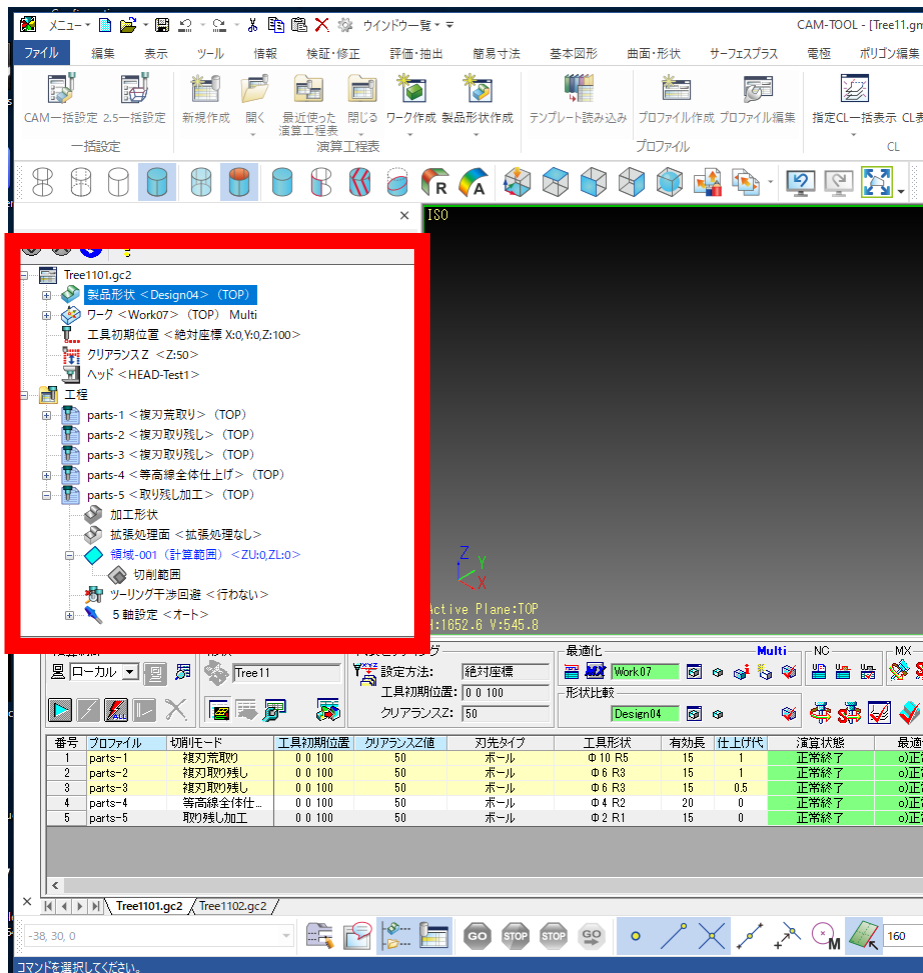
メニュー ウインドウ一覧 CAM-TOOL - [Tree11.gn

ファイル 編集 表示 ツール 情報 検証・修正 評価・抽出 簡易寸法 基本図形 曲面・形状 サーフェスプラス 電極 ポリゴン編集

CAM一括設定 2.5一括設定 新規作成 開く 最近使った演算工程表 閉じる ワーク作成 製品形状作成 テンプレート読み込み プロファイル作成 プロファイル編集 指定CL一括表示 CL表

一括設定 演算工程表 プロファイル CL

R A

×

ISO

Tree1101.gc2
製品形状 <Design04> (TOP)
ワーク <Work07> (TOP) Multi
工具初期位置 <絶対座標 X:0,Y:0,Z:100>
クリアランスZ <Z:50>
ヘッド <HEAD-Test1>
工程
parts-1 <複刃荒取り> (TOP)
parts-2 <複刃取り残し> (TOP)
parts-3 <複刃取り残し> (TOP)
parts-4 <等高線全体仕上げ> (TOP)
parts-5 <取り残し加工> (TOP)
加工形状
拡張処理面 <拡張処理なし>
領域-001 (計算範囲) <ZU:0,ZL:0>
切削範囲
ツーリング干渉回避 <行わない>
5軸設定 <オート>

Active Plane:TOP
H:1652.6 V:545.8

ローカル Tree11 設定方法: 絶対座標 工具初期位置: 0 0 100 クリアランスZ: 50
最適化 Multi Work07 形状比較 Design04 NC MX

| 番号 | プロファイル | 切削モード | 工具初期位置 | クリアランスZ値 | 刃先タイプ | 工具形状 | 有効長 | 仕上げ代 | 演算状態 | 最適 |
|---|---|---|---|---|---|---|---|---|---|---|
| 1 | parts-1 | 複刃荒取り | 0 0 100 | 50 | ボール | Φ10 R5 | 15 | 1 | 正常終了 | o)正 |
| 2 | parts-2 | 複刃取り残し | 0 0 100 | 50 | ボール | Φ6 R3 | 15 | 1 | 正常終了 | o)正 |
| 3 | parts-3 | 複刃取り残し | 0 0 100 | 50 | ボール | Φ6 R3 | 15 | 0.5 | 正常終了 | o)正 |
| 4 | parts-4 | 等高線全体仕... | 0 0 100 | 50 | ボール | Φ4 R2 | 20 | 0 | 正常終了 | o)正 |
| 5 | parts-5 | 取り残し加工 | 0 0 100 | 50 | ボール | Φ2 R1 | 15 | 0 | 正常終了 | o)正 |

Tree1101.gc2 Tree1102.gc2

-38, 30, 0 GO STOP STOP GO M 160

コマンドを選択してください。